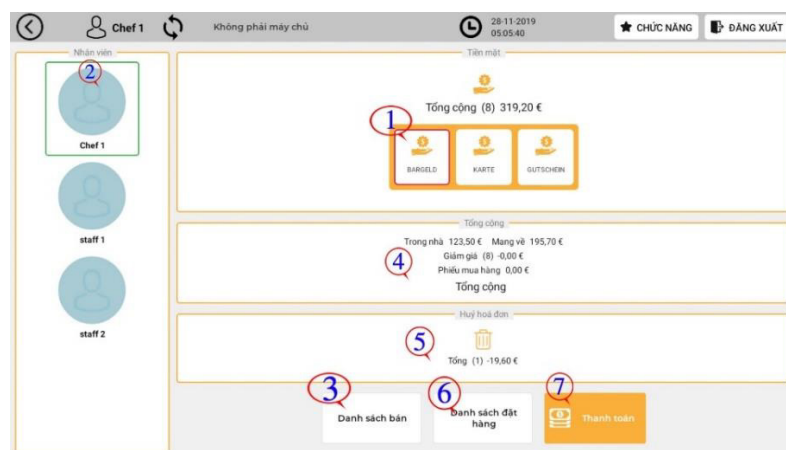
Chef 1

Không phải máy chủ

28-11-2019
05:05:40

CHỨC NĂNG

ĐĂNG XUẤT

Nhân viên

2

Chef 1

staff 1

staff 2

Tiền mặt

Tổng cộng (8) 319,20 €

1

BARGELD

KARTE

GUTSCHEIN

Tổng cộng

Trong nhà 123,50 € Mang về 195,70 €
Giảm giá (8) -0,00 €
Phiếu mua hàng 0,00 €
Tổng cộng

4

Huỷ hoá đơn

5

Tổng (1) -19,60 €

3

Danh sách bán

6

Danh sách đặt hàng

7

Thanh toán